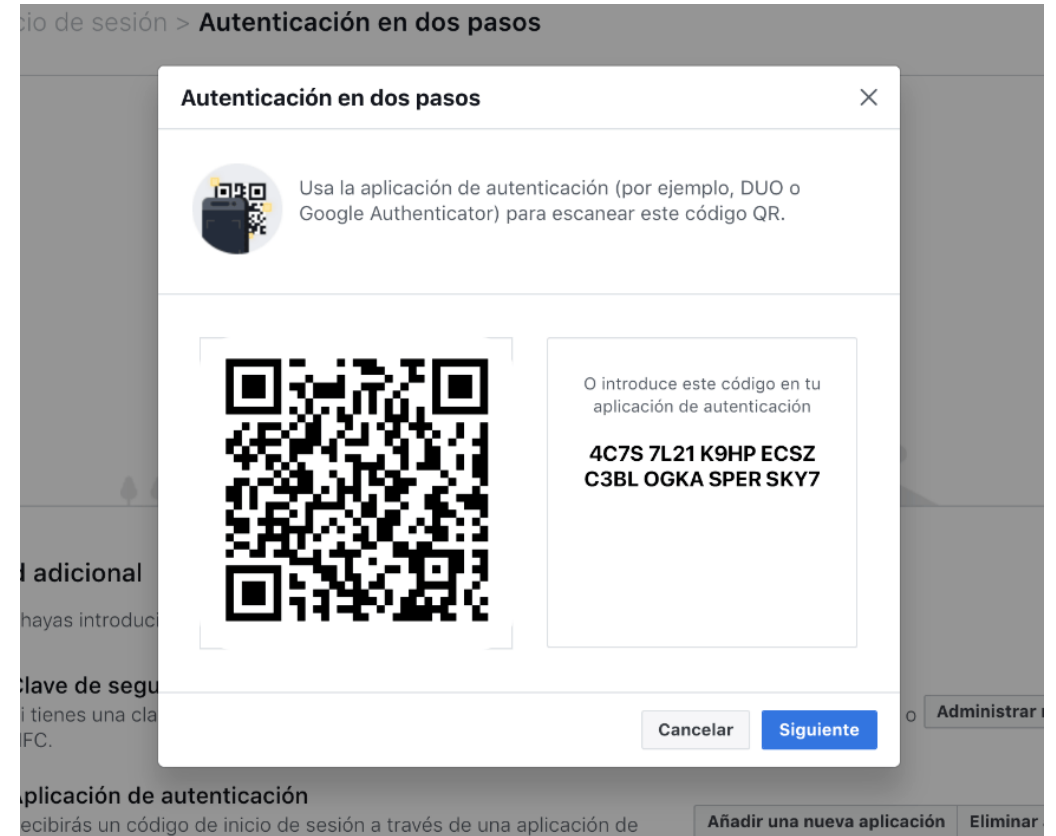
cio de sesión > Autenticación en dos pasos

Autenticación en dos pasos

Usa la aplicación de autenticación (por ejemplo, DUO o Google Authenticator) para escanear este código QR.

O introduce este código en tu aplicación de autenticación

4C7S 7L21 K9HP ECSZ C3BL OGKA SPER SKY7

Cancelar

Siguiente

d adicional

hayas introduc

Clave de segu

i tienes una cla

IFC.

o Administrar

plicación de autenticación

ecibirás un código de inicio de sesión a través de una aplicación de

Añadir una nueva aplicación

Eliminar